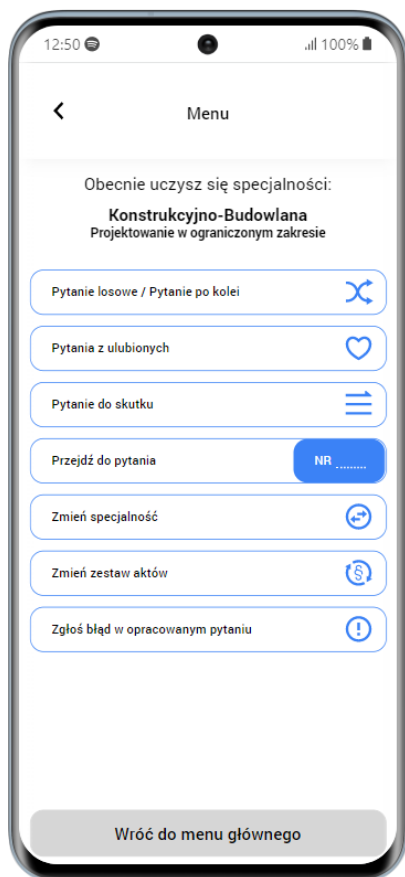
12:50 .ıl 100%

<

Menu

Obecnie uczysz się specjalności:

Konstrukcyjno-Budowlana
Projektowanie w ograniczonym zakresie

Pytanie losowe / Pytanie po kolei

Pytania z ulubionych

Pytanie do skutku

Przejdź do pytania

NR .........

Zmień specjalność

Zmień zestaw aktów

Zgłoś błąd w opracowanym pytaniu

Wróć do menu głównego